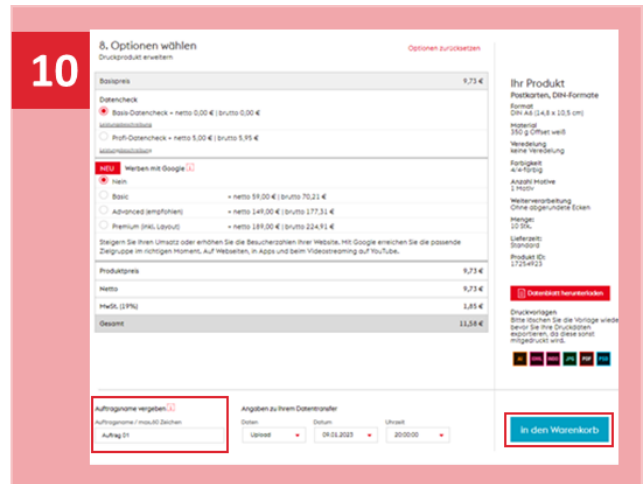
10

8. Optionen wählen
Druckprodukt erweitern

Optionen zurücksetzen

| Basispreis | 9,73 € |
|---|---|

Datencheck
Basis-Datencheck + netto 0,00 € | brutto 0,00 €
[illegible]
Profi-Datencheck + netto 5,00 € | brutto 5,95 €
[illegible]

NEU Werben mit Google
Nein
Basic + netto 59,00 € | brutto 70,21 €
Advanced (empfohlen) + netto 149,00 € | brutto 177,31 €
Premium (inkl. Layout) + netto 189,00 € | brutto 224,91 €

Steigern Sie Ihren Umsatz oder erhöhen Sie die Besucherzahlen Ihrer Website. Mit Google erreichen Sie die passende Zielgruppe im richtigen Moment. Auf Webseiten, in Apps und beim Videostreaming auf YouTube.

| Produktpreis | 9,73 € |
|---|---|
| Netto | 9,73 € |
| MwSt. (19%) | 1,85 € |
| Gesamt | 11,58 € |

Ihr Produkt
Postkarten, DIN-Formate
Format
DIN A6 (14,8 x 10,5 cm)
Material
350 g Offset weiß
Veredelung
keine Veredelung
Farbigkeit
4/4-farbig
Anzahl Motive
1 Motiv
Weiterverarbeitung
Ohne abgerundete Ecken
Menge:
10 Stk.
Lieferzeit:
Standard
Produkt ID:
1725492З

Datenblatt herunterladen

Druckvorlagen
Bitte löschen Sie die Vorlage wieder bevor Sie Ihre Druckdaten exportieren, da diese sonst mitgedruckt wird.

AI INDD IDML JPG PDF PSD

Auftragsname vergeben
Auftragsname / max.30 Zeichen
Auftrag 01

Angaben zu Ihrem Datentransfer
Daten
Upload
Datum
09.01.2023
Uhrzeit
20:00:00

In den Warenkorb